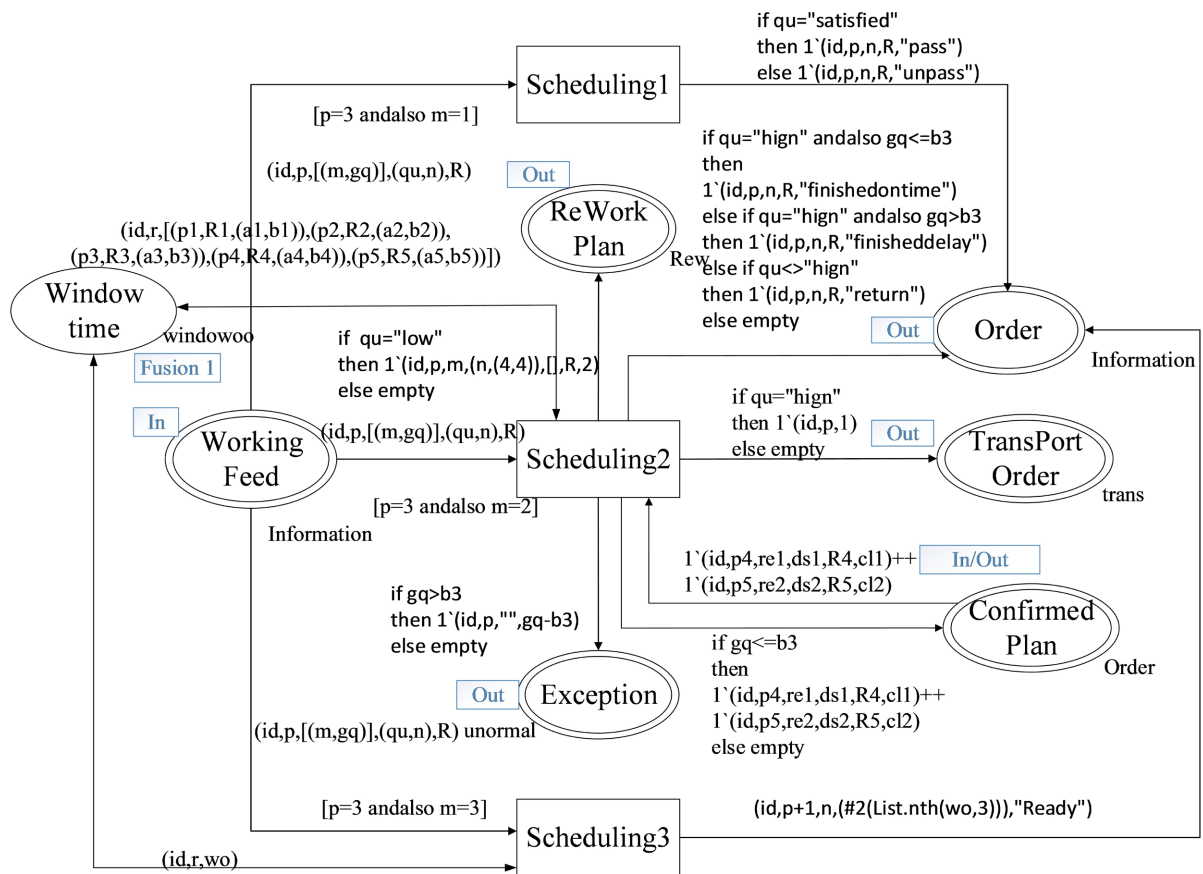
if qu="satisfied"
then 1`(id,p,n,R,"pass")
else 1`(id,p,n,R,"unpass")

Scheduling1

[p=3 andalso m=1]

if qu="hign" andalso gq<=b3
then
1`(id,p,n,R,"finishedontime")
else if qu="hign" andalso gq>b3
then 1`(id,p,n,R,"finisheddelay")
else if qu<>"hign"
then 1`(id,p,n,R,"return")
else empty

(id,p,[(m,gq)],(qu,n),R)

Out

ReWork Plan

Rew

(id,r,[(p1,R1,(a1,b1)),(p2,R2,(a2,b2)),
(p3,R3,(a3,b3)),(p4,R4,(a4,b4)),(p5,R5,(a5,b5))])

Window time

windowoo

Fusion 1

if qu="low"
then 1`(id,p,m,(n,(4,4)),[],R,2)
else empty

Out

Order

Information

In

Working Feed

(id,p,[(m,gq)],(qu,n),R)

Scheduling2

if qu="hign"
then 1`(id,p,1)
else empty

Out

TransPort Order

trans

[p=3 andalso m=2]

Information

1`(id,p4,re1,ds1,R4,cl1)++
1`(id,p5,re2,ds2,R5,cl2)

In/Out

if gq>b3
then 1`(id,p,"",gq-b3)
else empty

Confirmed Plan

Order

if gq<=b3
then
1`(id,p4,re1,ds1,R4,cl1)++
1`(id,p5,re2,ds2,R5,cl2)
else empty

Out

Exception

(id,p,[(m,gq)],(qu,n),R) unormal

[p=3 andalso m=3]

(id,p+1,n,(#2(List.nth(wo,3))),"Ready")

Scheduling3

(id,r,wo)